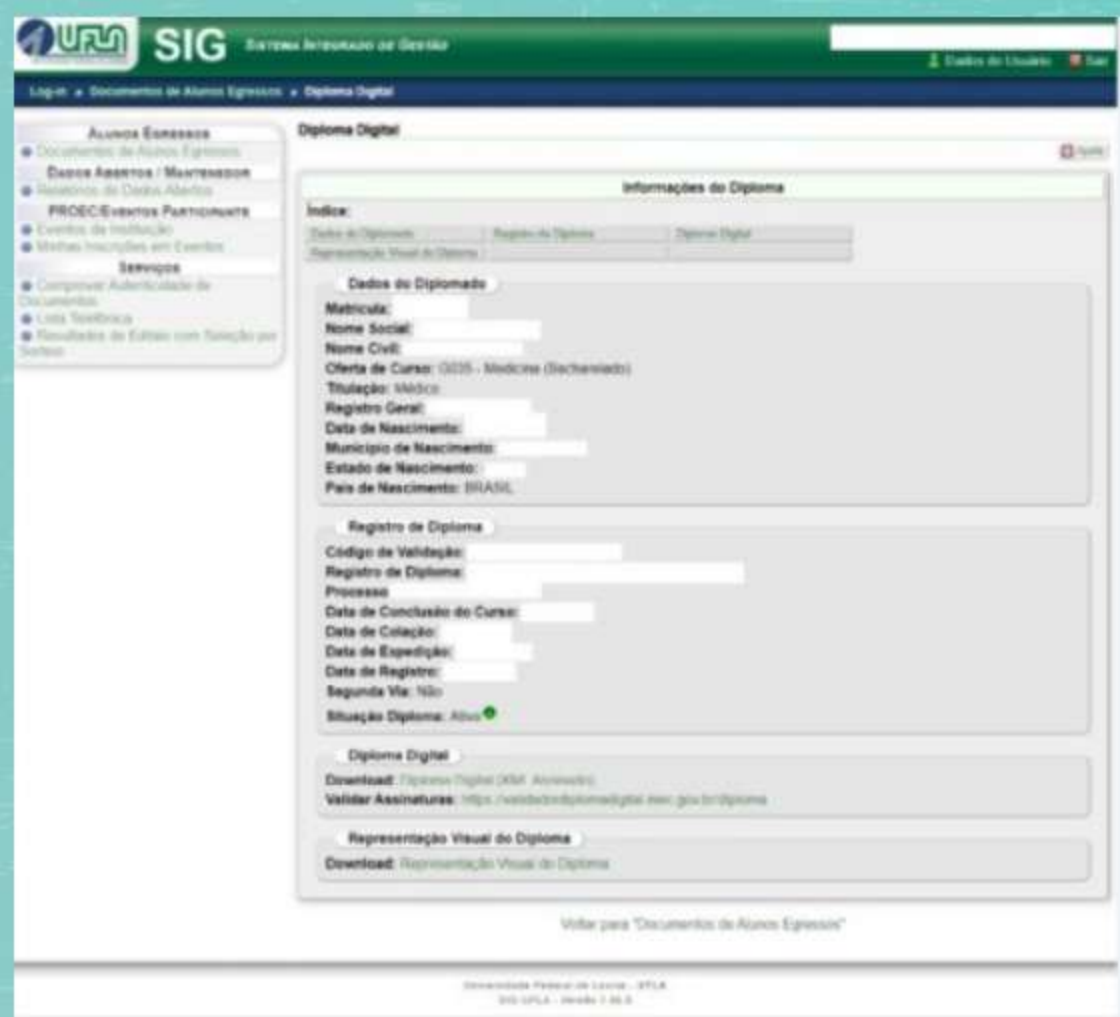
UFLA SIG SISTEMA INTEGRADO DE GESTÃO

Dados do Usuário Sair

Log-in » Documentos de Alunos Egressos » Diploma Digital

ALUNOS EGRESSOS
Documentos de Alunos Egressos
DADOS ABERTOS / MANTENEDOR
Relatórios de Dados Abertos
PROEC/EVENTOS PARTICIPANTE
Eventos da Instituição
Minhas Inscrições em Eventos
SERVIÇOS
Comprovar Autenticidade de Documentos
Lista Telefônica
Resultados de Editais com Seleção por Sorteio

Diploma Digital

Ajuda

Informações do Diploma

Índice:

| Dados do Diplomado | Registro do Diploma | Diploma Digital |
|---|---|---|
| Representação Visual do Diploma | | |

Dados do Diplomado
Matrícula:
Nome Social:
Nome Civil:
Oferta de Curso: G035 - Medicina (Bacharelado)
Titulação: Médico
Registro Geral:
Data de Nascimento:
Município de Nascimento:
Estado de Nascimento:
País de Nascimento: BRASIL

Registro de Diploma
Código de Validação:
Registro de Diploma:
Processo:
Data de Conclusão do Curso:
Data de Colação:
Data de Expedição:
Data de Registro:
Segunda Via: Não
Situação Diploma: Ativo

Diploma Digital
Download: Diploma Digital (XML Assinado)
Validar Assinaturas: https://validadordiplomadigital.mec.gov.br/diploma

Representação Visual do Diploma
Download: Representação Visual do Diploma

Voltar para "Documentos de Alunos Egressos"

Universidade Federal de Lavras - UFLA
SIG-UFLA - Versão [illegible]